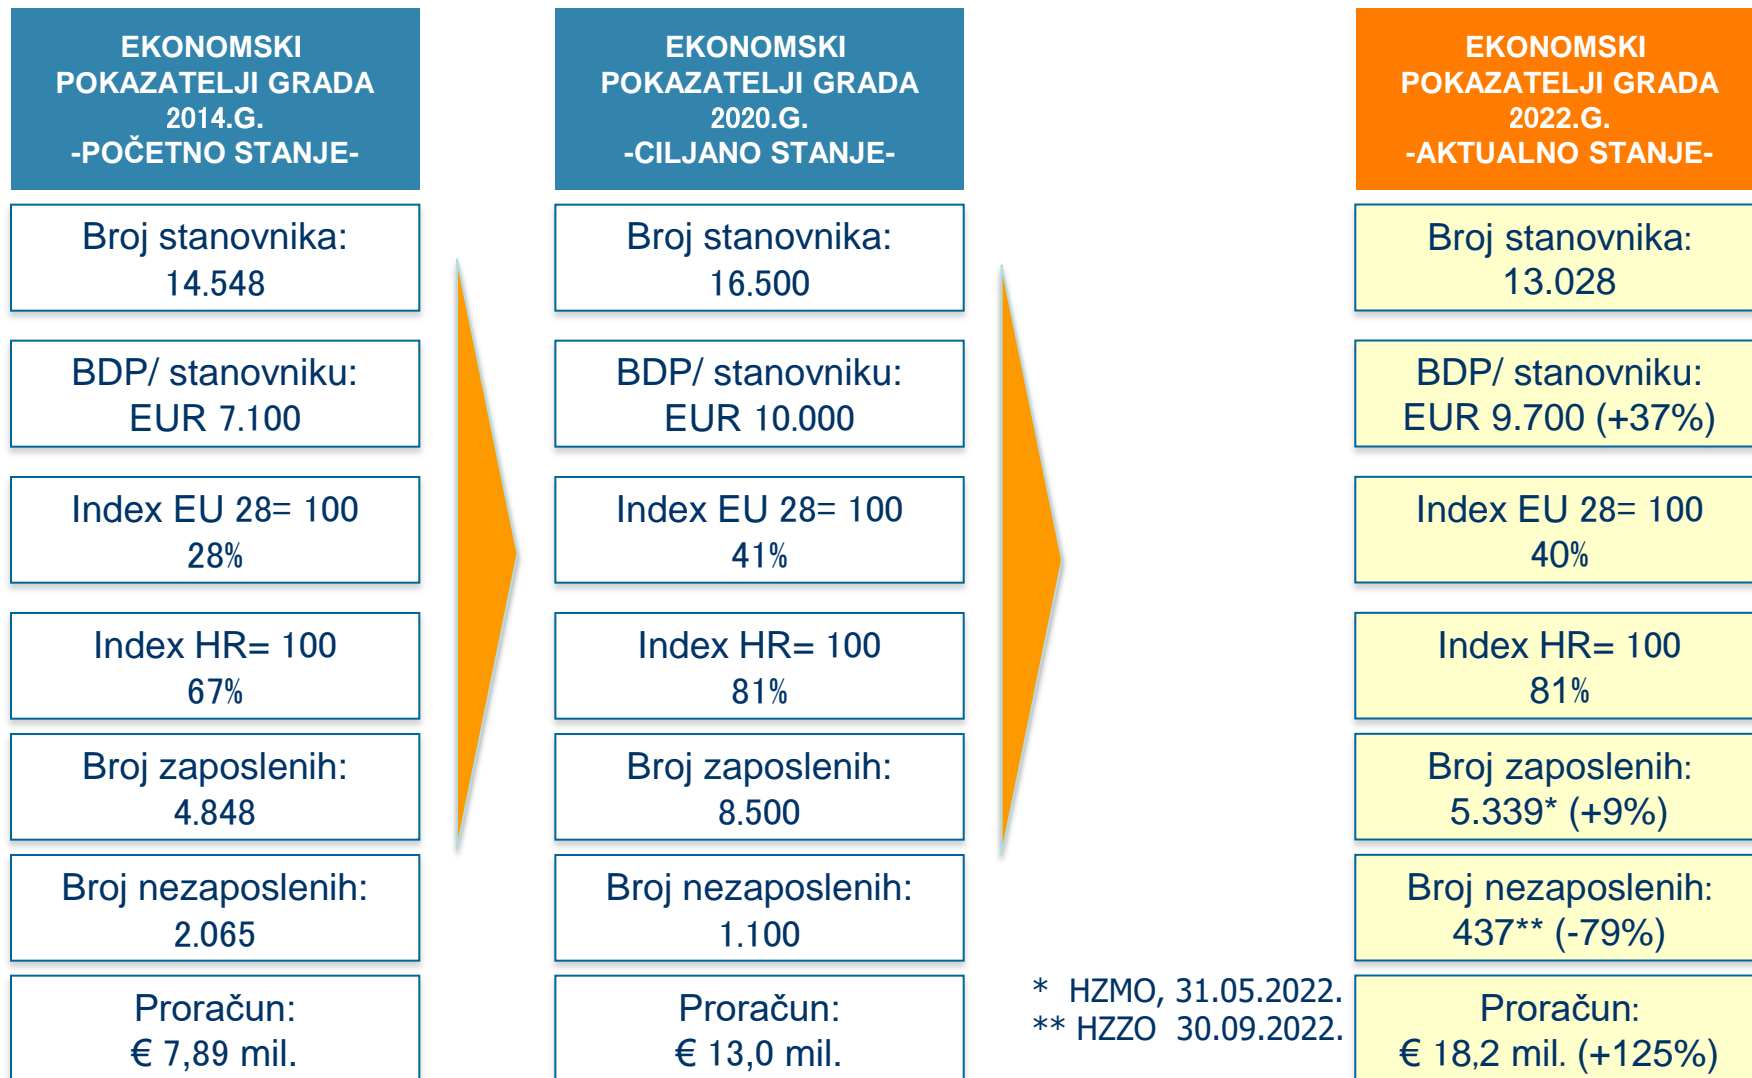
EKONOMSKI POKAZATELJI GRADA 2014.G. -POČETNO STANJE-

Broj stanovnika: 14.548

BDP/ stanovniku: EUR 7.100

Index EU 28= 100 28%

Index HR= 100 67%

Broj zaposlenih: 4.848

Broj nezaposlenih: 2.065

Proračun: € 7,89 mil.

EKONOMSKI POKAZATELJI GRADA 2020.G. -CILJANO STANJE-

Broj stanovnika: 16.500

BDP/ stanovniku: EUR 10.000

Index EU 28= 100 41%

Index HR= 100 81%

Broj zaposlenih: 8.500

Broj nezaposlenih: 1.100

Proračun: € 13,0 mil.

* HZMO, 31.05.2022.
** HZZO 30.09.2022.

EKONOMSKI POKAZATELJI GRADA 2022.G. -AKTUALNO STANJE-

Broj stanovnika: 13.028

BDP/ stanovniku: EUR 9.700 (+37%)

Index EU 28= 100 40%

Index HR= 100 81%

Broj zaposlenih: 5.339* (+9%)

Broj nezaposlenih: 437** (-79%)

Proračun: € 18,2 mil. (+125%)